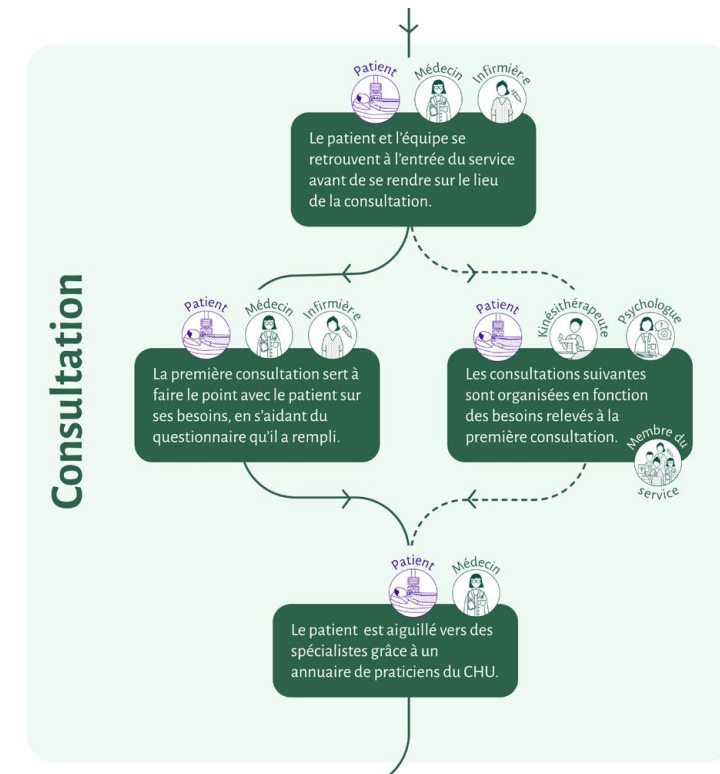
Consultation

Patient Médecin Infirmière

Le patient et l'équipe se retrouvent à l'entrée du service avant de se rendre sur le lieu de la consultation.

Patient Médecin Infirmière

La première consultation sert à faire le point avec le patient sur ses besoins, en s'aidant du questionnaire qu'il a rempli.

Patient Kinésithérapeute Psychologue

Les consultations suivantes sont organisées en fonction des besoins relevés à la première consultation.

Membre du service

Patient Médecin

Le patient est aiguillé vers des spécialistes grâce à un annuaire de praticiens du CHU.